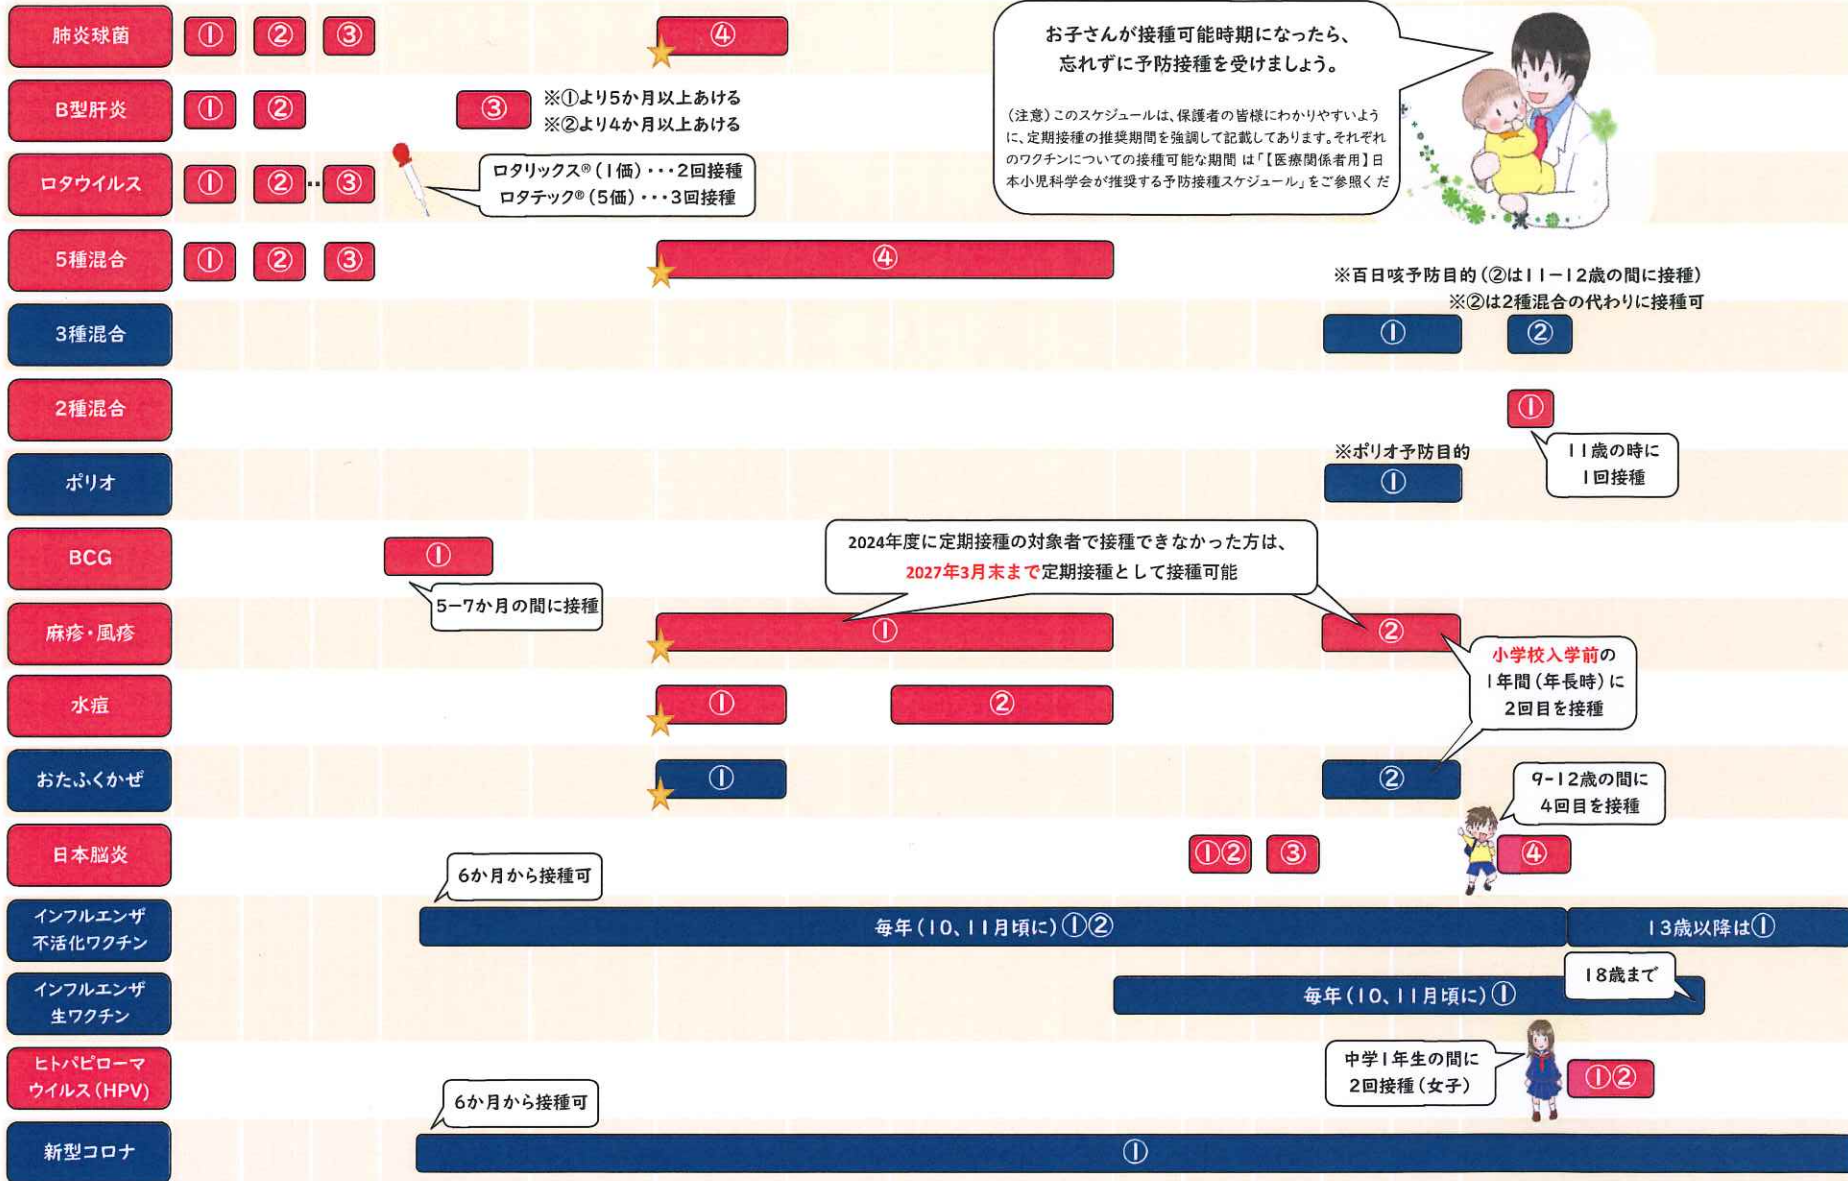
肺炎球菌 ① ② ③ ④

B型肝炎 ① ② ③ ※①より5か月以上あける ※②より4か月以上あける

ロタウイルス ① ②・・③

ロタリックス®（1価）・・・2回接種
ロタテック®（5価）・・・3回接種

お子さんが接種可能時期になったら、忘れずに予防接種を受けましょう。

（注意）このスケジュールは、保護者の皆様にわかりやすいように、定期接種の推奨期間を強調して記載してあります。それぞれのワクチンについての接種可能な期間は「【医療関係者用】日本小児科学会が推奨する予防接種スケジュール」をご参照くだ

5種混合 ① ② ③ ④

※百日咳予防目的（②は11－12歳の間に接種）
※②は2種混合の代わりに接種可

3種混合 ① ②

2種混合 ①

11歳の時に 1回接種

※ポリオ予防目的

ポリオ ①

BCG ①

5−7か月の間に接種

2024年度に定期接種の対象者で接種できなかった方は、2027年3月末まで定期接種として接種可能

麻疹・風疹 ① ②

小学校入学前の1年間（年長時）に2回目を接種

水痘 ① ②

おたふくかぜ ① ②

9−12歳の間に 4回目を接種

日本脳炎 ①② ③ ④

6か月から接種可

インフルエンザ 不活化ワクチン 毎年（10、11月頃に）①② 13歳以降は①

18歳まで

インフルエンザ 生ワクチン 毎年（10、11月頃に）①

中学1年生の間に 2回接種（女子）

ヒトパピローマウイルス（HPV） ①②

6か月から接種可

新型コロナ ①